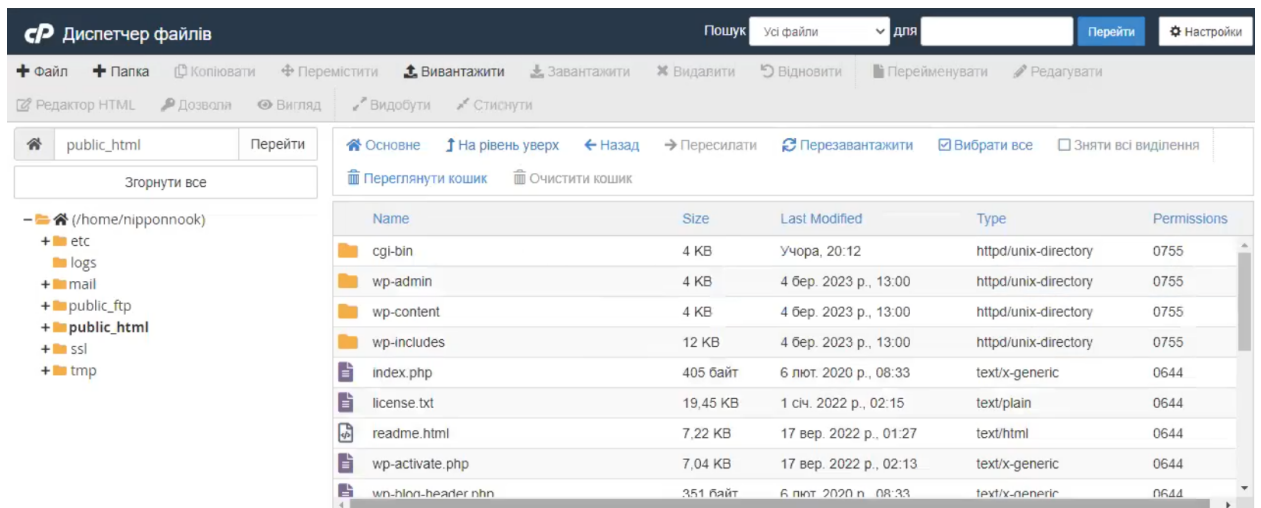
cP Диспетчер файлів

Пошук Усі файли для Перейти Настройки

Файл Папка Копіювати Перемістити Вивантажити Завантажити Видалити Відновити Перейменувати Редагувати

Редактор HTML Дозволи Вигляд Видобути Стиснути

public_html Перейти

Згорнути все

(/home/nipponnook)
etc
logs
mail
public_ftp
public_html
ssl
tmp

Основне На рівень уверх Назад Пересилати Перезавантажити Вибрати все Зняти всі виділення

Переглянути кошик Очистити кошик

| Name | Size | Last Modified | Type | Permissions |
|---|---|---|---|---|
| cgi-bin | 4 KB | Учора, 20:12 | httpd/unix-directory | 0755 |
| wp-admin | 4 KB | 4 бер. 2023 р., 13:00 | httpd/unix-directory | 0755 |
| wp-content | 4 KB | 4 бер. 2023 р., 13:00 | httpd/unix-directory | 0755 |
| wp-includes | 12 KB | 4 бер. 2023 р., 13:00 | httpd/unix-directory | 0755 |
| index.php | 405 байт | 6 лют. 2020 р., 08:33 | text/x-generic | 0644 |
| license.txt | 19,45 KB | 1 січ. 2022 р., 02:15 | text/plain | 0644 |
| readme.html | 7,22 KB | 17 вер. 2022 р., 01:27 | text/html | 0644 |
| wp-activate.php | 7,04 KB | 17 вер. 2022 р., 02:13 | text/x-generic | 0644 |
| wp-blog-header.php | 351 байт | 6 лют. 2020 р., 08:33 | text/x-generic | 0644 |